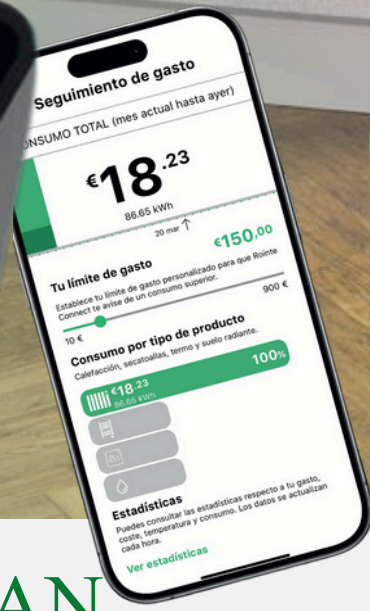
Seguimiento de gasto

CONSUMO TOTAL (mes actual hasta ayer)

€18.23

86.65 kWh

20 mar

Tu límite de gasto

€150,00

Establece tu límite de gasto personalizado para que Rointe Connect te avise de un consumo superior.

10 €

900 €

Consumo por tipo de producto

Calefacción, secatoallas, termo y suelo radiante.

100%

€18.23
86.65 kWh

Estadísticas

Puedes consultar las estadísticas respecto a tu gasto, coste, temperatura y consumo. Los datos se actualizan cada hora.

Ver estadísticas

AN